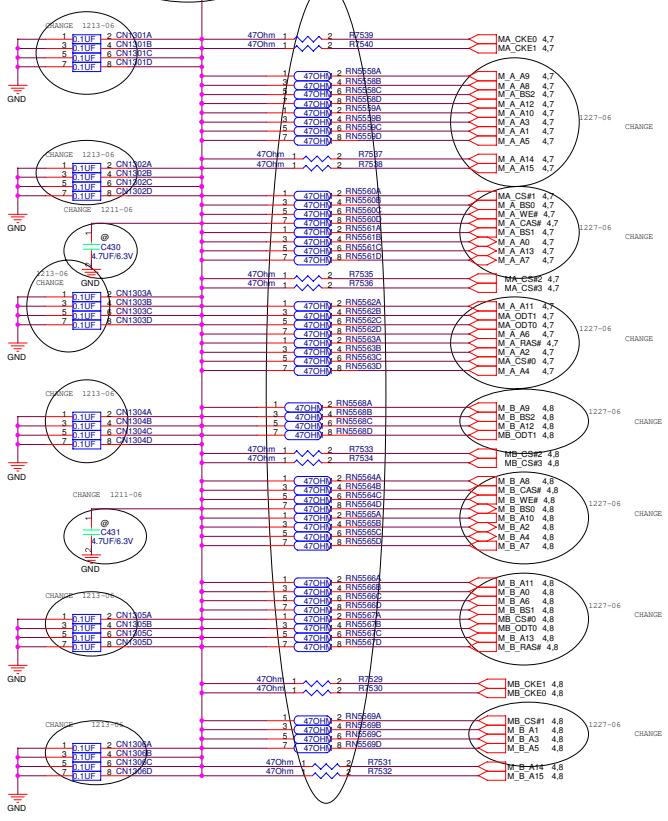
CHANGE 1213-06
1 0.1UF 2 CN1301A
3 0.1UF 4 CN1301B
5 0.1UF 6 CN1301C
7 0.1UF 8 CN1301D
GND

47Ohm 1 2 R7539
47Ohm 1 2 R7540
MA_CKE0 4,7
MA_CKE1 4,7

1 47OHM 2 RN5558A
3 47OHM 4 RN5558B
5 47OHM 6 RN5558C
7 47OHM 8 RN5558D
1 47OHM 2 RN5559A
3 47OHM 4 RN5559B
5 47OHM 6 RN5559C
7 47OHM 8 RN5559D
M_A_A9 4,7
M_A_A8 4,7
M_A_BS2 4,7
M_A_A12 4,7
M_A_A10 4,7
M_A_A3 4,7
M_A_A1 4,7
M_A_A5 4,7
1227-06 CHANGE

CHANGE 1213-06
1 0.1UF 2 CN1302A
3 0.1UF 4 CN1302B
5 0.1UF 6 CN1302C
7 0.1UF 8 CN1302D
GND
CHANGE 1211-06

47Ohm 1 2 R7537
47Ohm 1 2 R7538
M_A_A14 4,7
M_A_A15 4,7

1 47OHM 2 RN5560A
3 47OHM 4 RN5560B
5 47OHM 6 RN5560C
7 47OHM 8 RN5560D
1 47OHM 2 RN5561A
3 47OHM 4 RN5561B
5 47OHM 6 RN5561C
7 47OHM 8 RN5561D
MA_CS#1 4,7
M_A_BS0 4,7
M_A_WE# 4,7
M_A_CAS# 4,7
M_A_BS1 4,7
M_A_A0 4,7
M_A_A13 4,7
M_A_A7 4,7
1227-06 CHANGE

@
C430
4.7UF/6.3V
GND

1213-06
CHANGE
1 0.1UF 2 CN1303A
3 0.1UF 4 CN1303B
5 0.1UF 6 CN1303C
7 0.1UF 8 CN1303D
GND

47Ohm 1 2 R7535
47Ohm 1 2 R7536
MA_CS#2 4,7
MA_CS#3 4,7

1 47OHM 2 RN5562A
3 47OHM 4 RN5562B
5 47OHM 6 RN5562C
7 47OHM 8 RN5562D
1 47OHM 2 RN5563A
3 47OHM 4 RN5563B
5 47OHM 6 RN5563C
7 47OHM 8 RN5563D
M_A_A11 4,7
MA_ODT1 4,7
MA_ODT0 4,7
M_A_A6 4,7
M_A_RAS# 4,7
M_A_A2 4,7
MA_CS#0 4,7
M_A_A4 4,7
1227-06 CHANGE

CHANGE 1213-06
1 0.1UF 2 CN1304A
3 0.1UF 4 CN1304B
5 0.1UF 6 CN1304C
7 0.1UF 8 CN1304D
GND

1 47OHM 2 RN5568A
3 47OHM 4 RN5568B
5 47OHM 6 RN5568C
7 47OHM 8 RN5568D
M_B_A9 4,8
M_B_BS2 4,8
M_B_A12 4,8
MB_ODT1 4,8
1227-06 CHANGE

47Ohm 1 2 R7533
47Ohm 1 2 R7534
MB_CS#2 4,8
MB_CS#3 4,8

CHANGE 1211-06
@
C431
4.7UF/6.3V
GND

1 47OHM 2 RN5564A
3 47OHM 4 RN5564B
5 47OHM 6 RN5564C
7 47OHM 8 RN5564D
1 47OHM 2 RN5565A
3 47OHM 4 RN5565B
5 47OHM 6 RN5565C
7 47OHM 8 RN5565D
M_B_A8 4,8
M_B_CAS# 4,8
M_B_WE# 4,8
M_B_BS0 4,8
M_B_A10 4,8
M_B_A2 4,8
M_B_A4 4,8
M_B_A7 4,8
1227-06 CHANGE

CHANGE 1213-06
1 0.1UF 2 CN1305A
3 0.1UF 4 CN1305B
5 0.1UF 6 CN1305C
7 0.1UF 8 CN1305D
GND

1 47OHM 2 RN5566A
3 47OHM 4 RN5566B
5 47OHM 6 RN5566C
7 47OHM 8 RN5566D
1 47OHM 2 RN5567A
3 47OHM 4 RN5567B
5 47OHM 6 RN5567C
7 47OHM 8 RN5567D
M_B_A11 4,8
M_B_A0 4,8
M_B_A6 4,8
M_B_BS1 4,8
MB_CS#0 4,8
MB_ODT0 4,8
M_B_A13 4,8
M_B_RAS# 4,8
1227-06 CHANGE

47Ohm 1 2 R7529
47Ohm 1 2 R7530
MB_CKE1 4,8
MB_CKE0 4,8

CHANGE 1213-06
1 0.1UF 2 CN1306A
3 0.1UF 4 CN1306B
5 0.1UF 6 CN1306C
7 0.1UF 8 CN1306D
GND

1 47OHM 2 RN5569A
3 47OHM 4 RN5569B
5 47OHM 6 RN5569C
7 47OHM 8 RN5569D
MB_CS#1 4,8
M_B_A1 4,8
M_B_A3 4,8
M_B_A5 4,8
1227-06 CHANGE

47Ohm 1 2 R7531
47Ohm 1 2 R7532
M_B_A14 4,8
M_B_A15 4,8